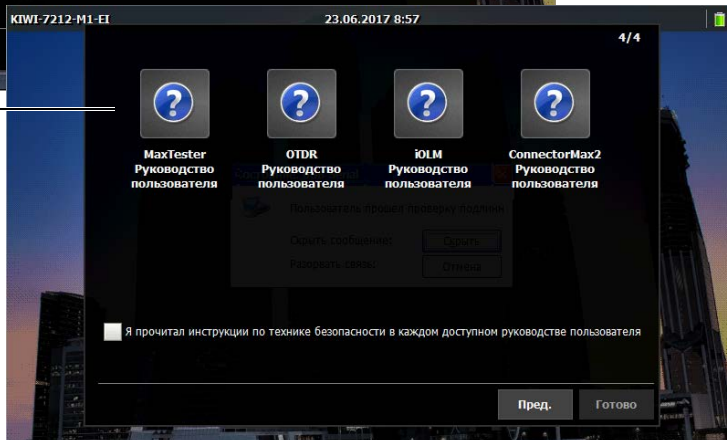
KIWI-7212-M1-EI

23.06.2017 8:57

4/4

MaxTester Руководство пользователя

OTDR Руководство пользователя

iOLM Руководство пользователя

ConnectorMax2 Руководство пользователя

Пользователь прошел проверку подлинн

Скрыть сообщение:

Скрыть

Разорвать связь:

Отмена

Я прочитал инструкции по технике безопасности в каждом доступном руководстве пользователя

Пред.

Готово